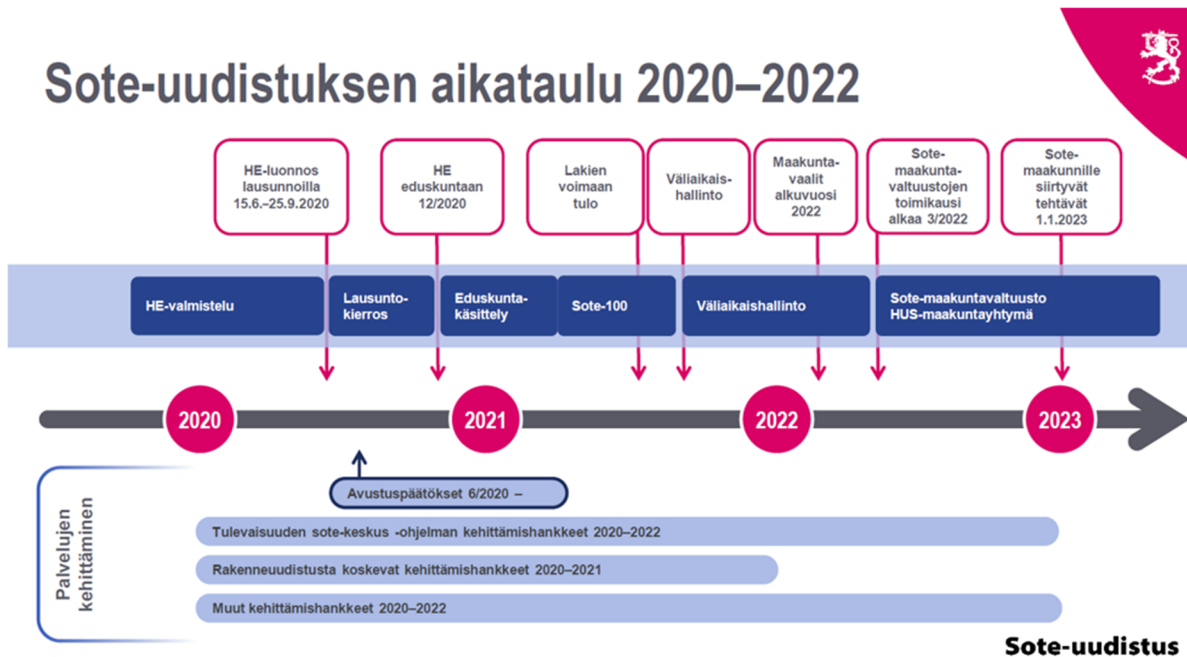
Sote-uudistuksen aikataulu 2020–2022

HE-luonnos lausunnoilla 15.6.–25.9.2020

HE eduskuntaan 12/2020

Lakien voimaan tulo

Väliaikais-hallinto

Maakunta-vaalit alkuvuosi 2022

Sote-maakunta-valtuustojen toimikausi alkaa 3/2022

Sote-maakunnille siirtyvät tehtävät 1.1.2023

HE-valmistelu

Lausunto-kierros

Eduskunta-käsittely

Sote-100

Väliaikaishallinto

Sote-maakuntavaltuusto HUS-maakuntayhtymä

2020

2021

2022

2023

Palvelujen kehittäminen

Avustuspäätökset 6/2020 –

Tulevaisuuden sote-keskus -ohjelman kehittämishankkeet 2020–2022

Rakenneuudistusta koskevat kehittämishankkeet 2020–2021

Muut kehittämishankkeet 2020–2022

Sote-uudistus